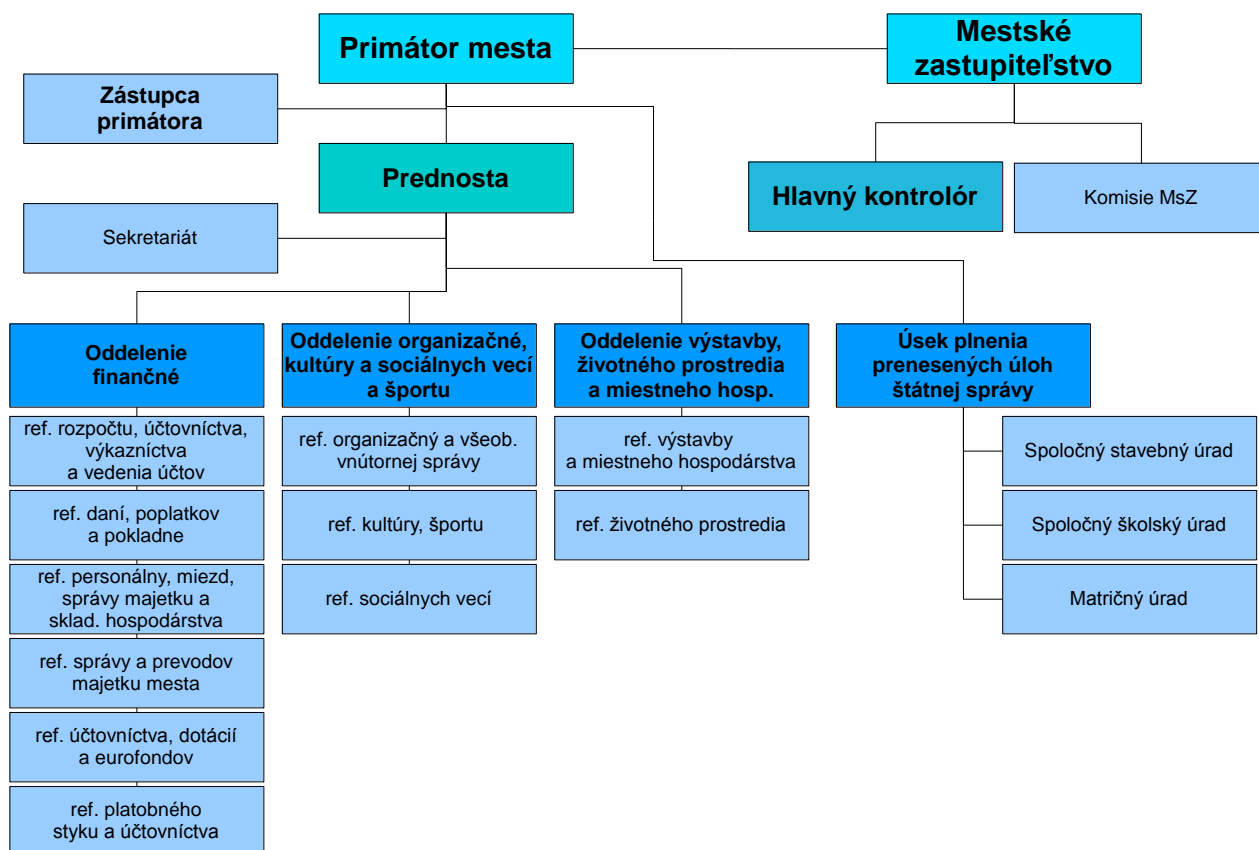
Primátor mesta

Mestské zastupiteľstvo

Zástupca primátora

Prednosta

Hlavný kontrolór

Komisie MsZ

Sekretariát

Oddelenie finančné

ref. rozpočtu, účtovníctva, výkazníctva a vedenia účtov

ref. daní, poplatkov a pokladne

ref. personálny, miezd, správy majetku a sklad. hospodárstva

ref. správy a prevodov majetku mesta

ref. účtovníctva, dotácií a eurofondov

ref. platobného styku a účtovníctva

Oddelenie organizačné, kultúry a sociálnych vecí a športu

ref. organizačný a všeob. vnútornej správy

ref. kultúry, športu

ref. sociálnych vecí

Oddelenie výstavby, životného prostredia a miestneho hosp.

ref. výstavby a miestneho hospodárstva

ref. životného prostredia

Úsek plnenia prenesených úloh štátnej správy

Spoločný stavebný úrad

Spoločný školský úrad

Matričný úrad